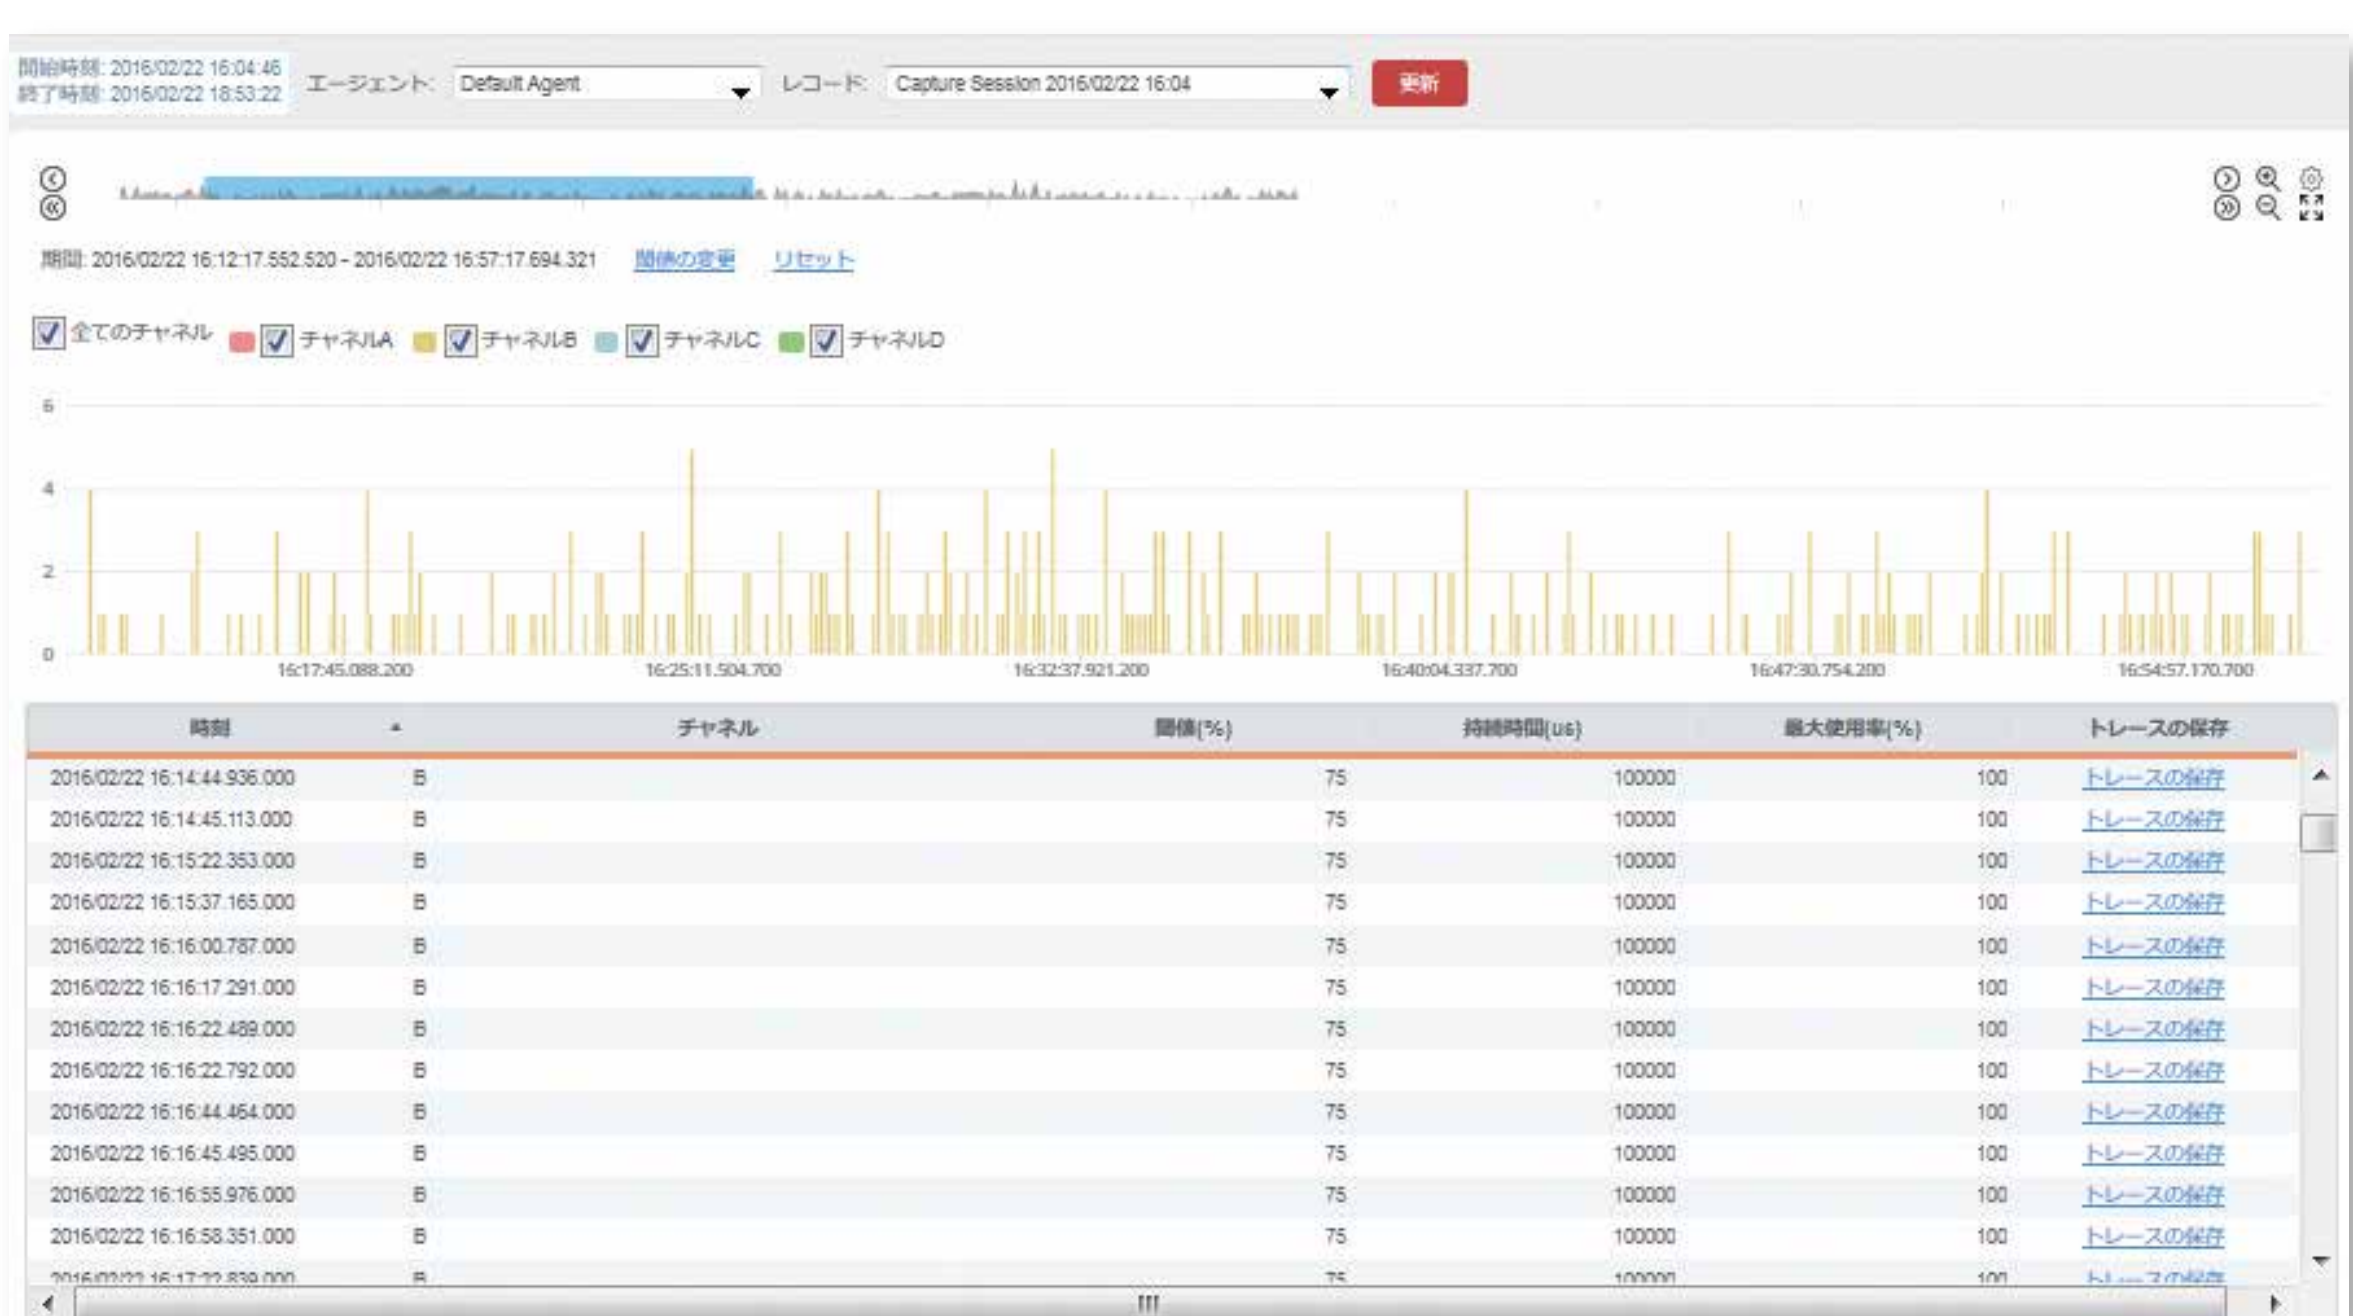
開始時刻: 2016/02/22 16:04:46
終了時刻: 2016/02/22 18:53:22

エージェント: Default Agent

レコード: Capture Session 2016/02/22 16:04

更新

期間: 2016/02/22 16:12:17.552.520 - 2016/02/22 16:57:17.694.321 期間の変更 リセット

全てのチャネル チャネルA チャネルB チャネルC チャネルD

6
4
2
0

16:17:45.088.200 16:25:11.504.700 16:32:37.921.200 16:40:04.337.700 16:47:30.754.200 16:54:57.170.700

| 時刻 | チャネル | 閾値(%) | 持続時間(us) | 最大使用率(%) | トレースの保存 |
|---|---|---|---|---|---|
| 2016/02/22 16:14:44.936.000 | B | 75 | 100000 | 100 | トレースの保存 |
| 2016/02/22 16:14:45.113.000 | B | 75 | 100000 | 100 | トレースの保存 |
| 2016/02/22 16:15:22.353.000 | B | 75 | 100000 | 100 | トレースの保存 |
| 2016/02/22 16:15:37.165.000 | B | 75 | 100000 | 100 | トレースの保存 |
| 2016/02/22 16:16:00.787.000 | B | 75 | 100000 | 100 | トレースの保存 |
| 2016/02/22 16:16:17.291.000 | B | 75 | 100000 | 100 | トレースの保存 |
| 2016/02/22 16:16:22.489.000 | B | 75 | 100000 | 100 | トレースの保存 |
| 2016/02/22 16:16:22.792.000 | B | 75 | 100000 | 100 | トレースの保存 |
| 2016/02/22 16:16:44.464.000 | B | 75 | 100000 | 100 | トレースの保存 |
| 2016/02/22 16:16:45.495.000 | B | 75 | 100000 | 100 | トレースの保存 |
| 2016/02/22 16:16:55.976.000 | B | 75 | 100000 | 100 | トレースの保存 |
| 2016/02/22 16:16:58.351.000 | B | 75 | 100000 | 100 | トレースの保存 |
| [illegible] | B | 75 | 100000 | 100 | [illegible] |